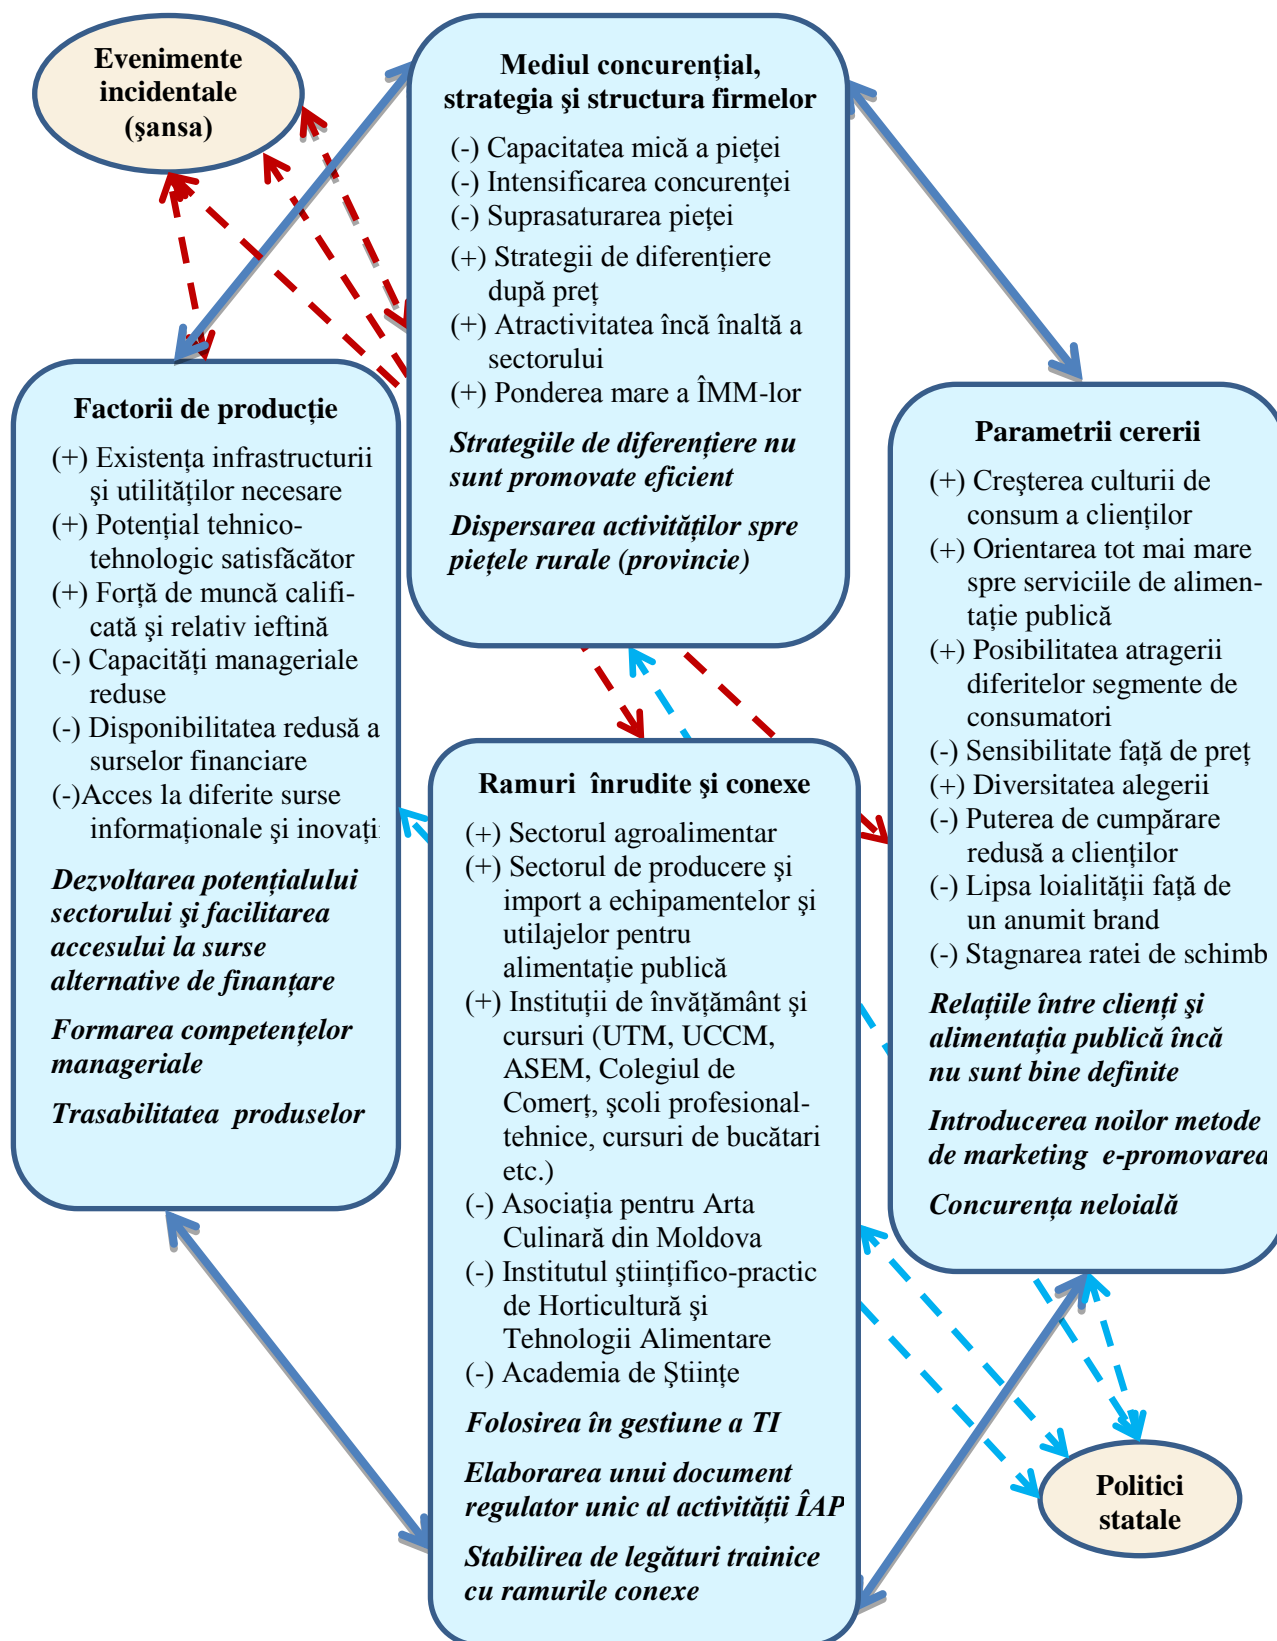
Evenimente incidentale (şansa)

Mediul concurenţial, strategia şi structura firmelor

(-) Capacitatea mică a pieţei
(-) Intensificarea concurenţei
(-) Suprasaturarea pieţei
(+) Strategii de diferenţiere după preţ
(+) Atractivitatea încă înaltă a sectorului
(+) Ponderea mare a ÎMM-lor

Strategiile de diferenţiere nu sunt promovate eficient

Dispersarea activităţilor spre pieţele rurale (provincie)

Factorii de producţie

(+) Existenţa infrastructurii şi utilităţilor necesare
(+) Potenţial tehnico-tehnologic satisfăcător
(+) Forţă de muncă calificată şi relativ ieftină
(-) Capacităţi manageriale reduse
(-) Disponibilitatea redusă a surselor financiare
(-)Acces la diferite surse informaţionale şi inovaţi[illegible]

Dezvoltarea potenţialului sectorului şi facilitarea accesului la surse alternative de finanţare

Formarea competenţelor manageriale

Trasabilitatea produselor

Parametrii cererii

(+) Creşterea culturii de consum a clienţilor
(+) Orientarea tot mai mare spre serviciile de alimentaţie publică
(+) Posibilitatea atragerii diferitelor segmente de consumatori
(-) Sensibilitate faţă de preţ
(+) Diversitatea alegerii
(-) Puterea de cumpărare redusă a clienţilor
(-) Lipsa loialităţii faţă de un anumit brand
(-) Stagnarea ratei de schimb

Relaţiile între clienţi şi alimentaţia publică încă nu sunt bine definite

Introducerea noilor metode de marketing e-promovarea

Concurenţa neloială

Ramuri înrudite şi conexe

(+) Sectorul agroalimentar
(+) Sectorul de producere şi import a echipamentelor şi utilajelor pentru alimentaţie publică
(+) Instituţii de învăţământ şi cursuri (UTM, UCCM, ASEM, Colegiul de Comerţ, şcoli profesional-tehnice, cursuri de bucătari etc.)
(-) Asociaţia pentru Arta Culinară din Moldova
(-) Institutul ştiinţifico-practic de Horticultură şi Tehnologii Alimentare
(-) Academia de Ştiinţe

Folosirea în gestiune a TI

Elaborarea unui document regulator unic al activităţii ÎAP

Stabilirea de legături trainice cu ramurile conexe

Politici statale